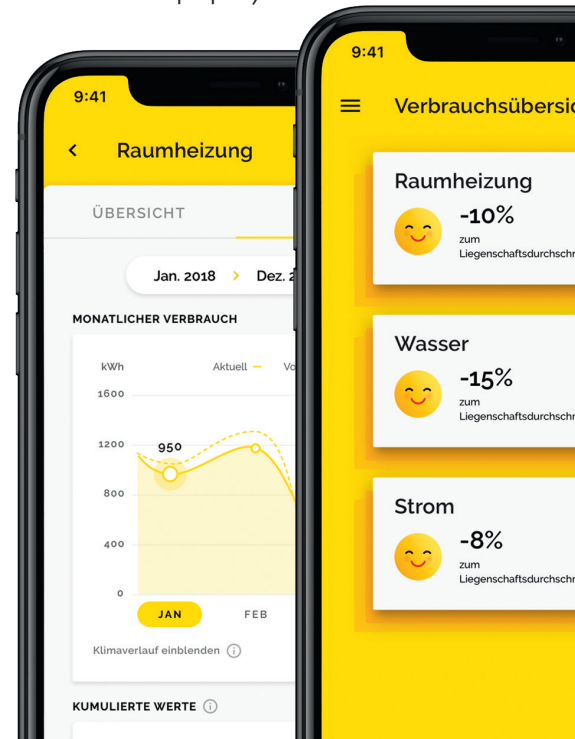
9:41

Raumheizung

ÜBERSICHT

Jan. 2018 > Dez. 2

MONATLICHER VERBRAUCH

kWh

Aktuell — Vo

1600

1200

950

800

400

0

JAN

FEB

Klimaverlauf einblenden

KUMULIERTE WERTE

9:41

Verbrauchsübersic

Raumheizung

-10%

zum Liegenschaftsdurchschn

Wasser

-15%

zum Liegenschaftsdurchschn

Strom

-8%

zum Liegenschaftsdurchschn